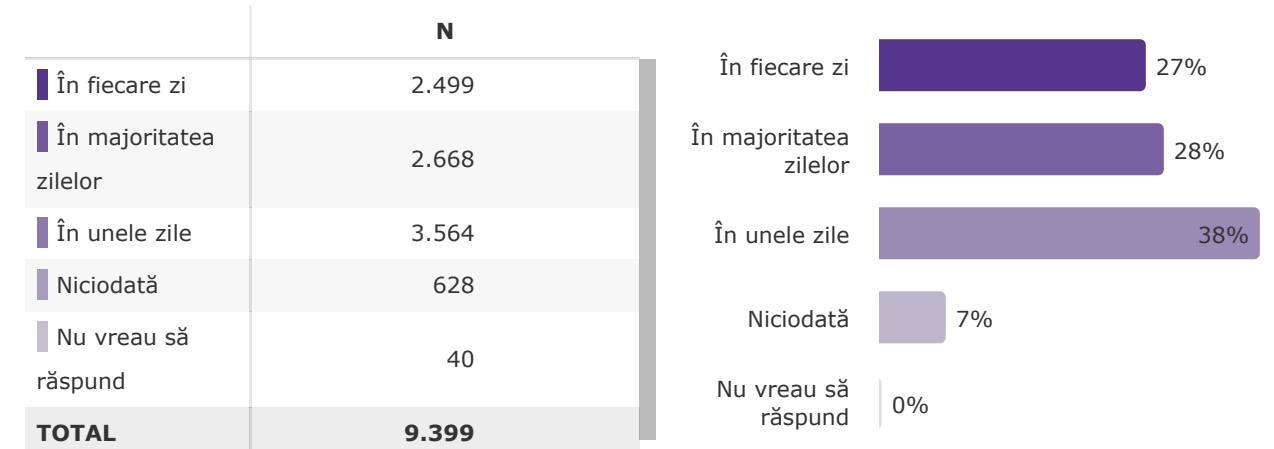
| | N |
|---|---|
| În fiecare zi | 2.499 |
| În majoritatea zilelor | 2.668 |
| În unele zile | 3.564 |
| Niciodată | 628 |
| Nu vreau să răspund | 40 |
| **TOTAL** | **9.399** |

În fiecare zi 27%
În majoritatea zilelor 28%
În unele zile 38%
Niciodată 7%
Nu vreau să răspund 0%